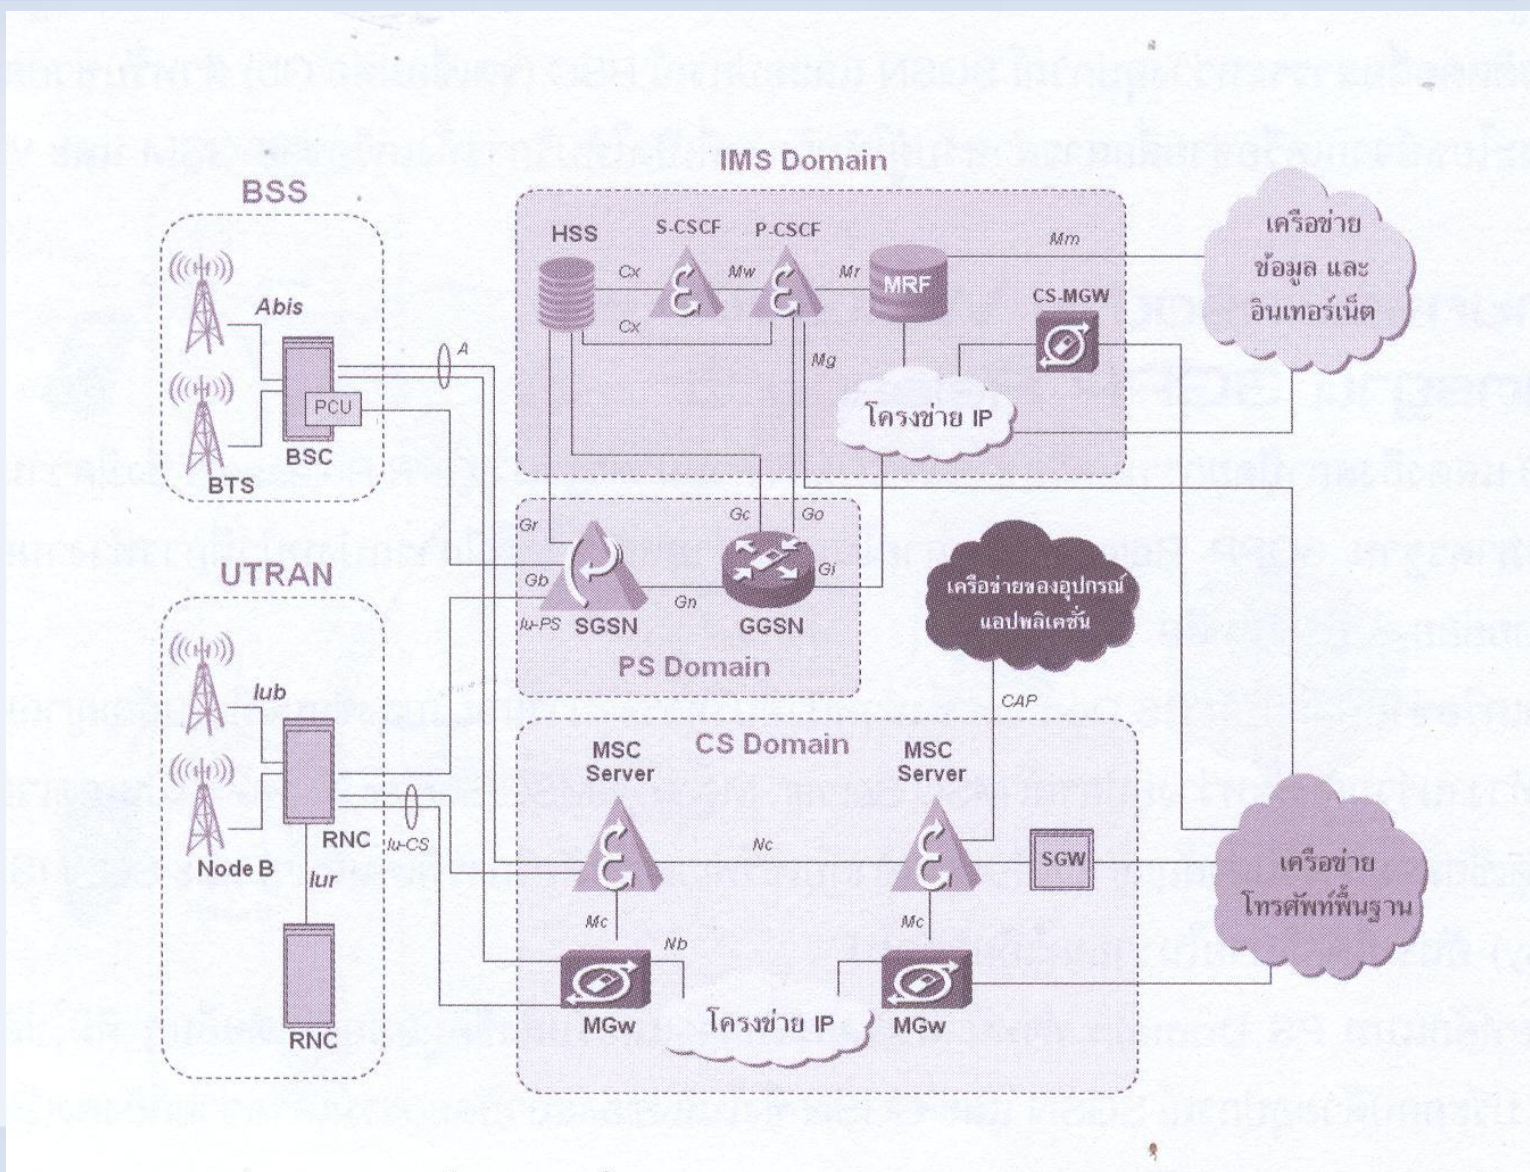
IMS Domain

BSS

HSS

S-CSCF

P-CSCF

Mm

เครือข่าย ข้อมูล และ อินเทอร์เน็ต

Cx

Mw

Mr

MRF

CS-MGW

Abis

Cx

A

PCU

Mg

โครงข่าย IP

BSC

BTS

Gr

Gc

Go

UTRAN

Gb

Gi

เครือข่ายของอุปกรณ์ แอปพลิเคชั่น

Gn

Iu-PS

SGSN

GGSN

PS Domain

Iub

CAP

CS Domain

MSC Server

MSC Server

RNC

Iu-CS

Nc

SGW

เครือข่าย โทรศัพท์พื้นฐาน

Node B

Iur

Mc

Mc

Nb

MGw

โครงข่าย IP

MGw

RNC